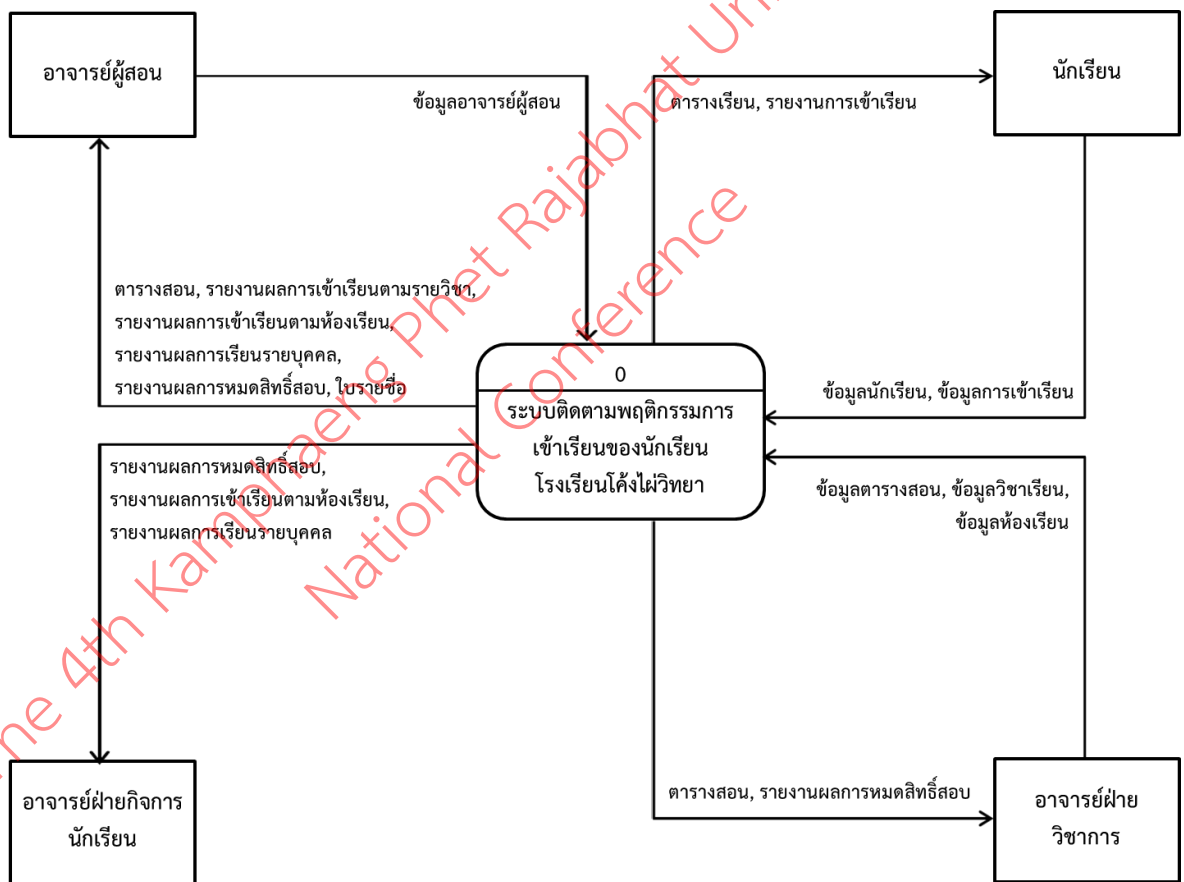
อาจารย์ผู้สอน

ข้อมูลอาจารย์ผู้สอน

ตารางเรียน, รายงานการเข้าเรียน

นักเรียน

ตารางสอน, รายงานผลการเข้าเรียนตามรายวิชา, รายงานผลการเข้าเรียนตามห้องเรียน, รายงานผลการเรียนรายบุคคล, รายงานผลการหมดสิทธิ์สอบ, ใบรายชื่อ

0

ระบบติดตามพฤติกรรมการเข้าเรียนของนักเรียน โรงเรียนโค้งไผ่วิทยา

ข้อมูลนักเรียน, ข้อมูลการเข้าเรียน

รายงานผลการหมดสิทธิ์สอบ, รายงานผลการเข้าเรียนตามห้องเรียน, รายงานผลการเรียนรายบุคคล

ข้อมูลตารางสอน, ข้อมูลวิชาเรียน, ข้อมูลห้องเรียน

ตารางสอน, รายงานผลการหมดสิทธิ์สอบ

อาจารย์ฝ่ายกิจการนักเรียน

อาจารย์ฝ่ายวิชาการ

The 4th Kamphaeng Phet Rajabhat Uni National Conference